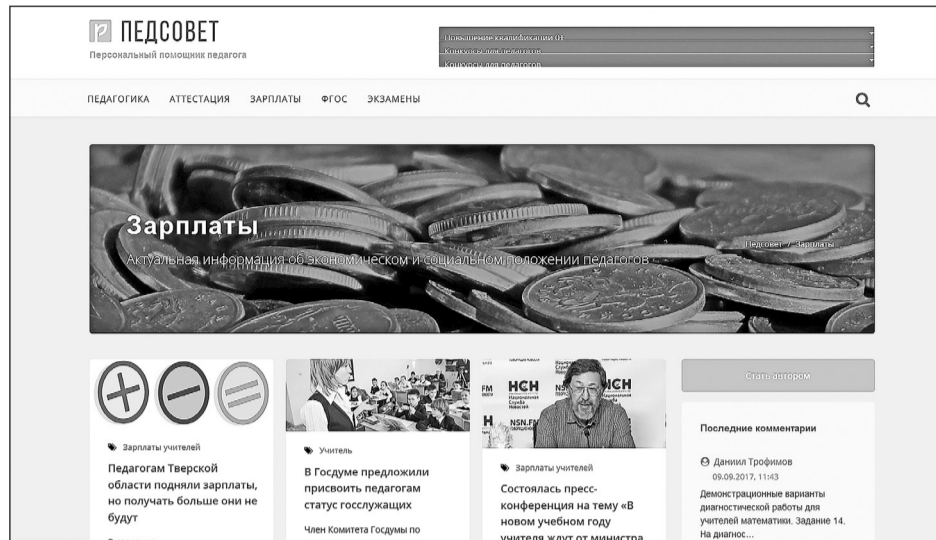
ПЕДСОВЕТ
Персональный помощник педагога

Повышение квалификации ОГ
Конкурсы для педагогов
Конкурсы для педагогов

ПЕДАГОГИКА АТТЕСТАЦИЯ ЗАРПЛАТЫ ФГОС ЭКЗАМЕНЫ

Зарплаты
Педсовет / Зарплаты
Актуальная информация об экономическом и социальном положении педагогов

Зарплаты учителей
Педагогам Тверской области подняли зарплаты, но получать больше они не будут

Учитель
В Госдуме предложили присвоить педагогам статус госслужащих
Член Комитета Госдумы по

НСН
NSN.FM
Зарплаты учителей
Состоялась пресс-конференция на тему «В новом учебном году учителя ждут от министра

Стать автором

Последние комментарии
Даниил Трофимов
09.09.2017, 11:43
Демонстрационные варианты диагностической работы для учителей математики. Задание 14. На диагнос...